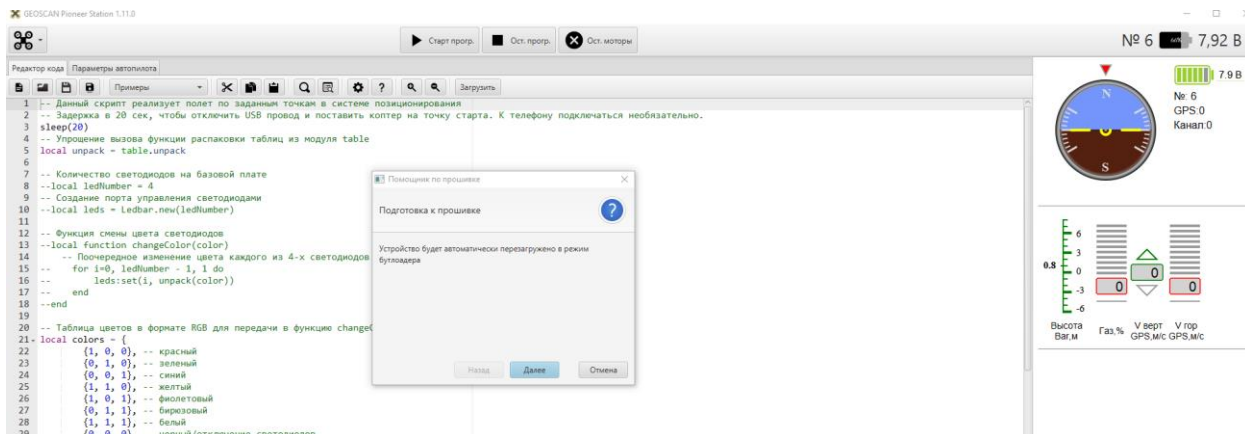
GEOSCAN Pioneer Station 1.11.0

Старт прогр. Ост. прогр. Ост. моторы

№ 6 7,92 В

Редактор кода Параметры автопилота

Примеры Загрузить

1 -- Данный скрипт реализует полет по заданным точкам в системе позиционирования
2 -- Задержка в 20 сек, чтобы отключить USB провод и поставить коптер на точку старта. К телефону подключаться необязательно.
3 sleep(20)
4 -- Упрощение вызова функции распаковки таблиц из модуля table
5 local unpack = table.unpack
6
7 -- Количество светодиодов на базовой плате
8 --local ledNumber = 4
9 -- Создание порта управления светодиодами
10 --local leds = Ledbar.new(ledNumber)
11
12 -- Функция смены цвета светодиодов
13 --local function changeColor(color)
14 -- Поочередное изменение цвета каждого из 4-х светодиодов
15 -- for i=0, ledNumber - 1, 1 do
16 -- leds:set(i, unpack(color))
17 -- end
18 --end
19
20 -- Таблица цветов в формате RGB для передачи в функцию change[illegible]
21 local colors = {
22 {1, 0, 0}, -- красный
23 {0, 1, 0}, -- зеленый
24 {0, 0, 1}, -- синий
25 {1, 1, 0}, -- желтый
26 {1, 0, 1}, -- фиолетовый
27 {0, 1, 1}, -- бирюзовый
28 {1, 1, 1}, -- белый
29 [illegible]

Помощник по прошивке

Подготовка к прошивке

Устройство будет автоматически перезагружено в режим бутлоадера

Назад Далее Отмена

7.9 В
№: 6
GPS:0
Канал:0

N
S

6
3
0.8
0
-3
-6

0
0
0

Высота Ваг,м
Газ,%
V верт GPS,м/с
V гор GPS,м/с